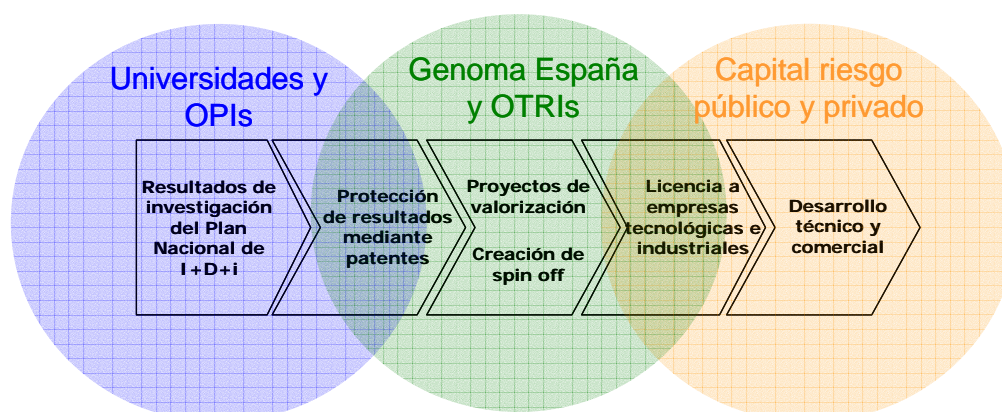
Universidades y OPIs

Genoma España y OTRIs

Capital riesgo público y privado

Resultados de investigación del Plan Nacional de I+D+i

Protección de resultados mediante patentes

Proyectos de valorización

Creación de spin off

Licencia a empresas tecnológicas e industriales

Desarrollo técnico y comercial